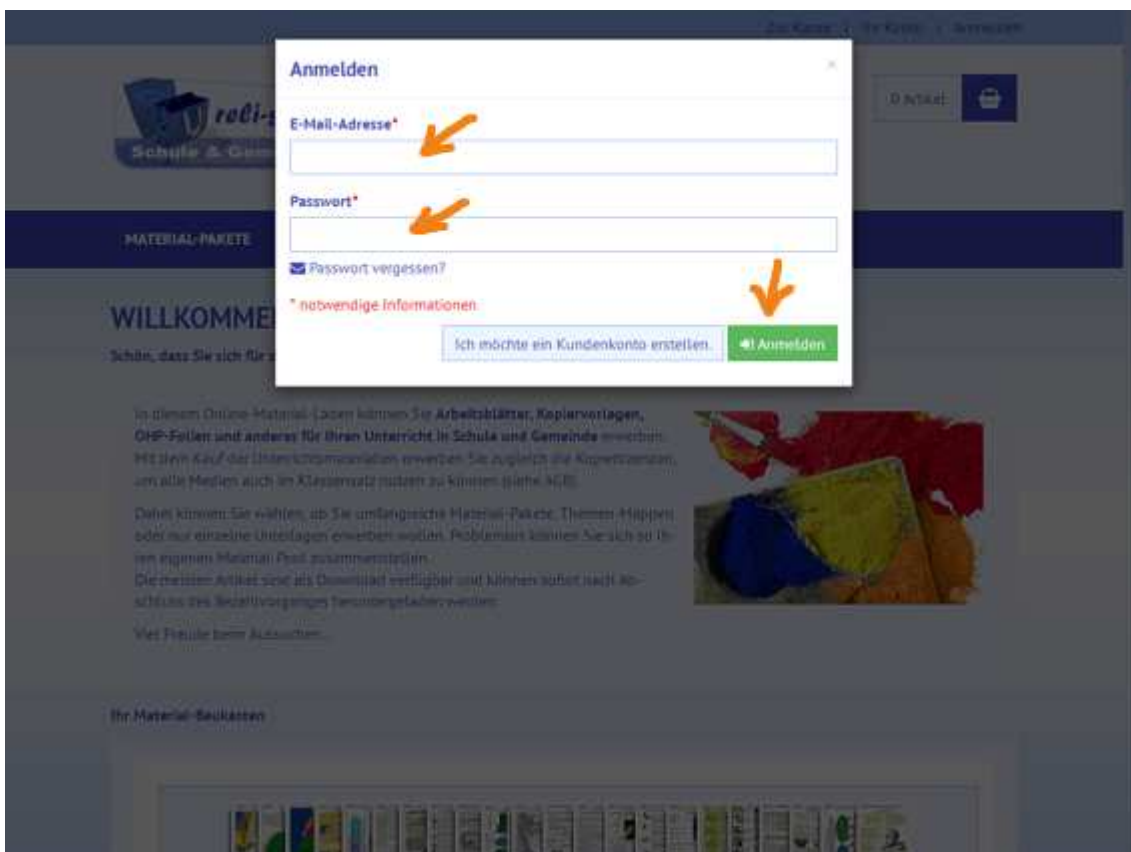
Zur Kasse | Ihr Konto | Anmelden

reli-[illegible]
Schule & Gem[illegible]

0 Artikel

MATERIAL-PAKETE

WILLKOMME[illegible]

Schön, dass Sie sich für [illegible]

Anmelden

×

E-Mail-Adresse*

Passwort*

Passwort vergessen?

* notwendige Informationen

Ich möchte ein Kundenkonto erstellen.

Anmelden

In diesem Online-Material-Laden können Sie **Arbeitsblätter, Kopiervorlagen, OHP-Folien und anderes für Ihren Unterricht in Schule und Gemeinde** erwerben. Mit dem Kauf der Unterrichtsmaterialien erwerben Sie zugleich die Kopierlizenzen, um alle Medien auch im Klassensatz nutzen zu können (siehe AGB).

Dabei können Sie wählen, ob Sie umfangreiche Material-Pakete, Themen-Mappen oder nur einzelne Unterlagen erwerben wollen. Problemlos können Sie sich so Ihren eigenen Material-Pool zusammenstellen.
Die meisten Artikel sind als Download verfügbar und können sofort nach Abschluss des Bestellvorganges heruntergeladen werden.

Viel Freude beim Aussuchen...

Ihr Material-Baukasten